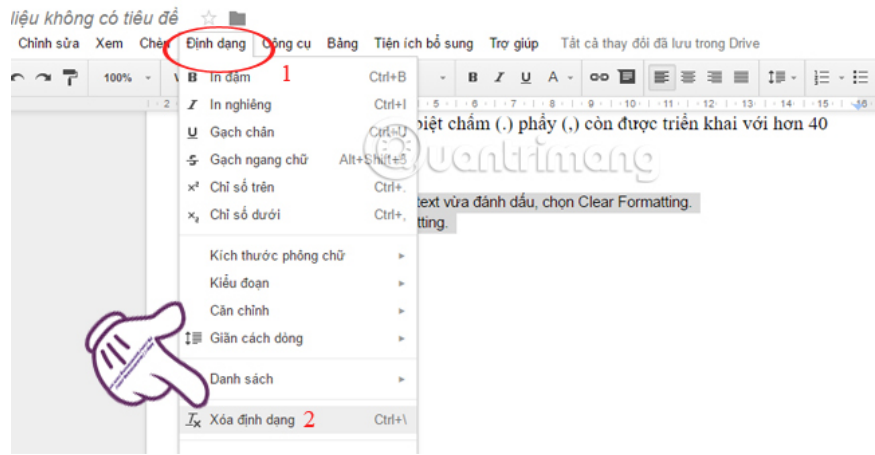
liệu không có tiêu đề

Chỉnh sửa Xem Chèn Định dạng Công cụ Bảng Tiện ích bổ sung Trợ giúp Tất cả thay đổi đã lưu trong Drive

100%

B I U A

B In đậm 1 Ctrl+B
I In nghiêng Ctrl+I
U Gạch chân Ctrl+U
S Gạch ngang chữ Alt+Shift+5
x² Chỉ số trên Ctrl+.
x₂ Chỉ số dưới Ctrl+,

Kích thước phông chữ
Kiểu đoạn
Căn chỉnh
Giãn cách dòng

Danh sách

Xóa định dạng 2 Ctrl+\

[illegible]biệt chấm (.) phẩy (,) còn được triển khai với hơn 40

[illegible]text vừa đánh dấu, chọn Clear Formatting.
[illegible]tting.

Quantrimang